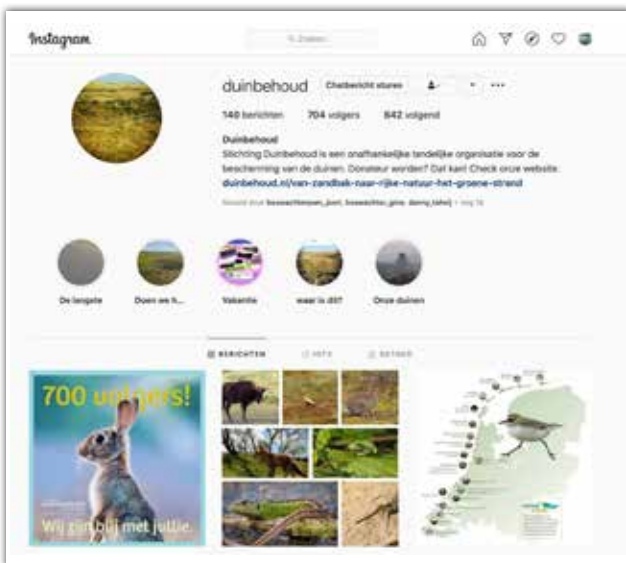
Instagram

Q Zoeken

duinbehoud Chatbericht sturen

140 berichten 704 volgers 842 volgend

Duinbehoud
Stichting Duinbehoud is een onafhankelijke landelijke organisatie voor de bescherming van de duinen. Donateur worden? Dat kan! Check onze website.
duinbehoud.nl/van-zandbak-naar-rijke-natuur-het-groene-strand

Gevolgd door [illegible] + nog 16

De laagste

Doen we h...

Vakantie

waar is dit?

Onze duinen

BERICHTEN

IGTV

GETAGD

700 volgers!

Wij zijn blij met jullie.